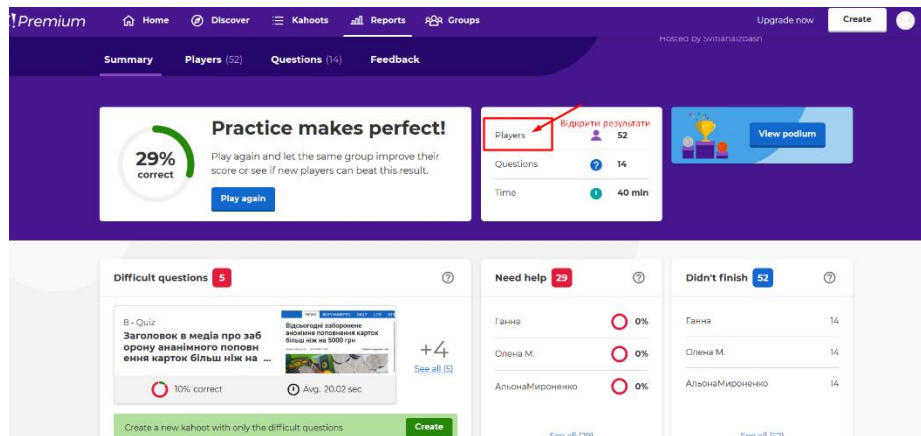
!Premium Home Discover Kahoots Reports Groups Upgrade now Create

Hosted by Svitlanaizbash

Summary Players (52) Questions (14) Feedback

29% correct

Practice makes perfect!

Play again and let the same group improve their score or see if new players can beat this result.

Play again

Відкрити результати

| Players | 52 |
|---|---|
| Questions | 14 |
| Time | 40 min |

View podium

Difficult questions 5

8 - Quiz
Заголовок в медіа про заборону ананімного поповнення карток більш ніж на ...

Відсьогодні заборонене анонімне поповнення карток більш ніж на 5000 грн

+4
See all (5)

10% correct
Avg. 20.02 sec

Create a new kahoot with only the difficult questions
Create

Need help 29

Ганна 0%
Олена М. 0%
АльонаМироненко 0%

See all (29)

Didn't finish 52

Ганна 14
Олена М. 14
АльонаМироненко 14

See all (52)